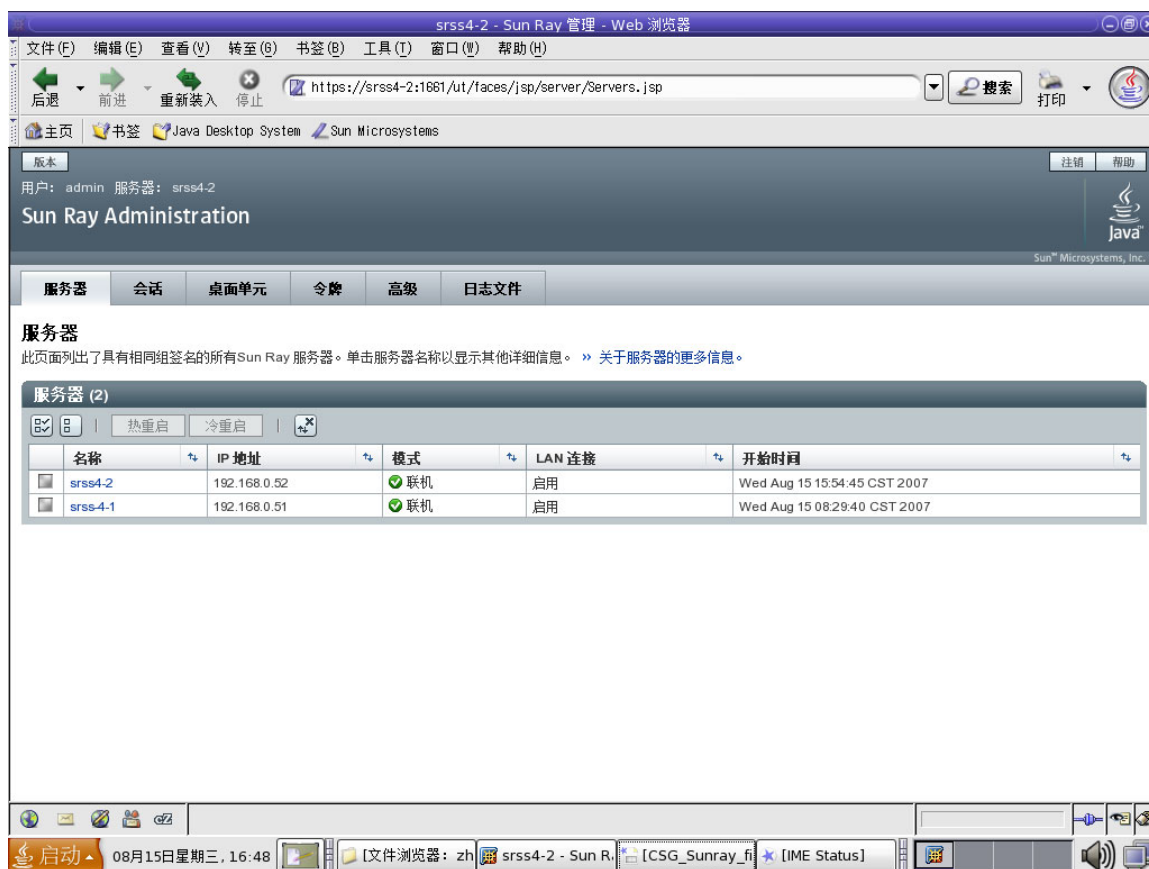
srss4-2 - Sun Ray 管理 - Web 浏览器

文件(F) 编辑(E) 查看(V) 转至(G) 书签(B) 工具(T) 窗口(W) 帮助(H)

后退 前进 重新装入 停止 https://srss4-2:1661/ut/faces/jsp/server/Servers.jsp 搜索 打印

主页 书签 Java Desktop System Sun Microsystems

版本 注销 帮助

用户: admin 服务器: srss4-2

Sun Ray Administration

Java

Sun™ Microsystems, Inc.

服务器 会话 桌面单元 令牌 高级 日志文件

服务器

此页面列出了具有相同组签名的所有Sun Ray 服务器。单击服务器名称以显示其他详细信息。 » 关于服务器的更多信息。

服务器 (2)

热重启 冷重启

| | 名称 | IP 地址 | 模式 | LAN 连接 | 开始时间 |
|---|---|---|---|---|---|
| | srss4-2 | 192.168.0.52 | 联机 | 启用 | Wed Aug 15 15:54:45 CST 2007 |
| | srss-4-1 | 192.168.0.51 | 联机 | 启用 | Wed Aug 15 08:29:40 CST 2007 |

启动 08月15日星期三, 16:48 [文件浏览器: zh srss4-2 - Sun R [CSG_Sunray_fi [IME Status]